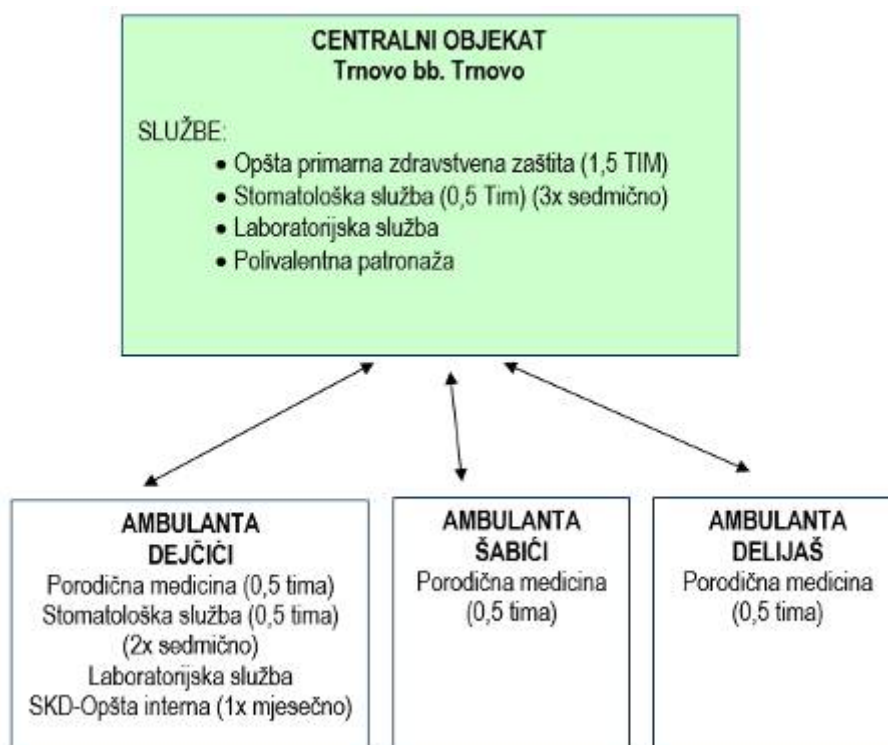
CENTRALNI OBJEKAT
Trnovo bb. Trnovo

SLUŽBE:
• Opšta primarna zdravstvena zaštita (1,5 TIM)
• Stomatološka služba (0,5 Tim) (3x sedmično)
• Laboratorijska služba
• Polivalentna patronaža

AMBULANTA
DEJČIĆI
Porodična medicina (0,5 tima)
Stomatološka služba (0,5 tima)
(2x sedmično)
Laboratorijska služba
SKD-Opšta interna (1x mjesečno)

AMBULANTA
ŠABIĆI
Porodična medicina
(0,5 tima)

AMBULANTA
DELIJAŠ
Porodična medicina
(0,5 tima)